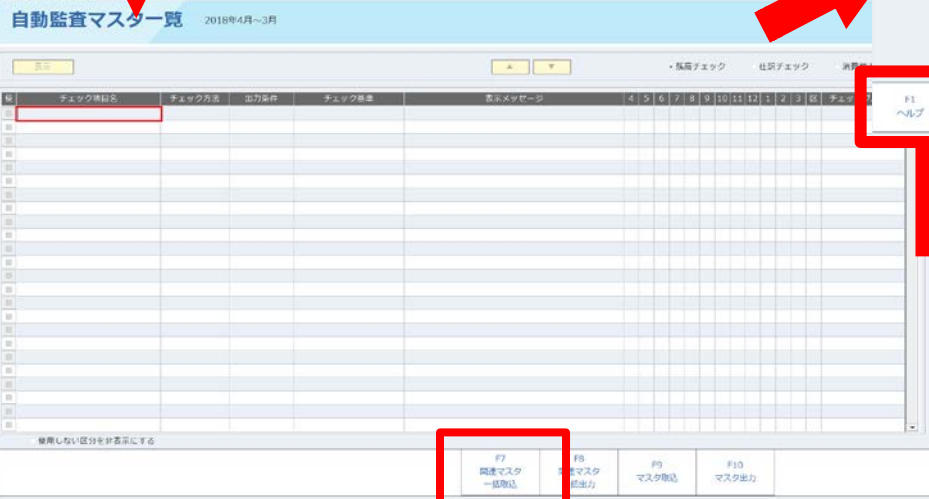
自動監査マスター覧　2018年4月～3月

表示

▲　▼

・拡張チェック　仕訳チェック　消費税

| 段 | チェック項目名 | チェック方法 | 出力条件 | チェック基準 | 表示メッセージ | 4 | 5 | 6 | 7 | 8 | 9 | 10 | 11 | 12 | 1 | 2 | 3 | 区 | チェック |
|---|---|---|---|---|---|---|---|---|---|---|---|---|---|---|---|---|---|---|---|

F1
ヘルプ

使用しない区分を非表示にする

F7
関連マスタ
一括取込

F8
関連マスタ
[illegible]出力

F9
マスタ取込

F10
マスタ出力